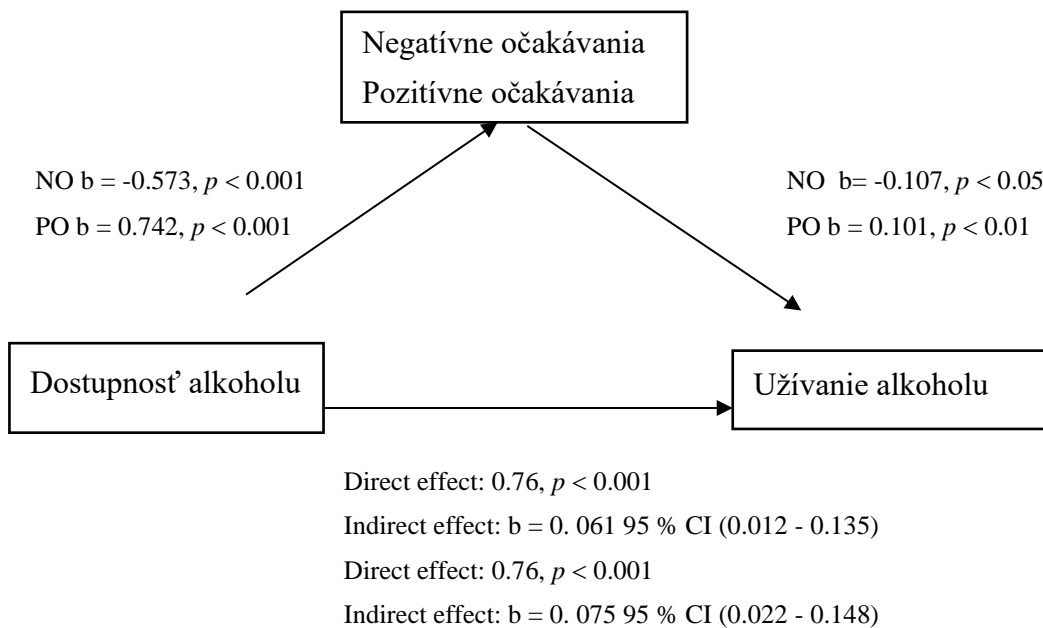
Negatívne očakávania
Pozitívne očakávania

NO b = -0.573, $p < 0.001$
PO b = 0.742, $p < 0.001$

NO b= -0.107, $p < 0.05$
PO b = 0.101, $p < 0.01$

Dostupnosť alkoholu

Užívanie alkoholu

Direct effect: 0.76, $p < 0.001$
Indirect effect: b = 0. 061 95 % CI (0.012 - 0.135)
Direct effect: 0.76, $p < 0.001$
Indirect effect: b = 0. 075 95 % CI (0.022 - 0.148)